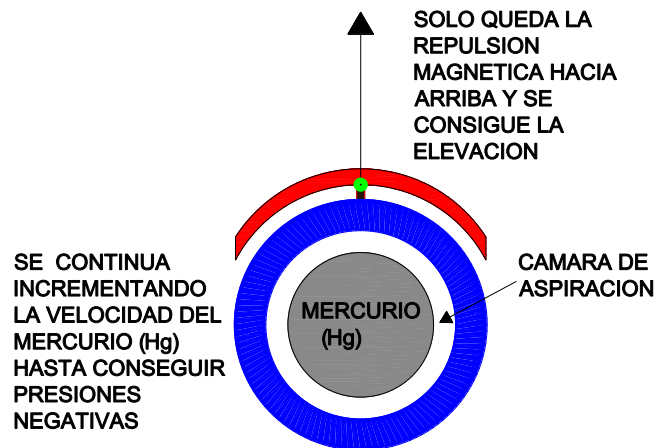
SOLO QUEDA LA REPULSION MAGNETICA HACIA ARRIBA Y SE CONSIGUE LA ELEVACION

SE CONTINUA INCREMENTANDO LA VELOCIDAD DEL MERCURIO (Hg) HASTA CONSEGUIR PRESIONES NEGATIVAS

MERCURIO (Hg)

CAMARA DE ASPIRACION